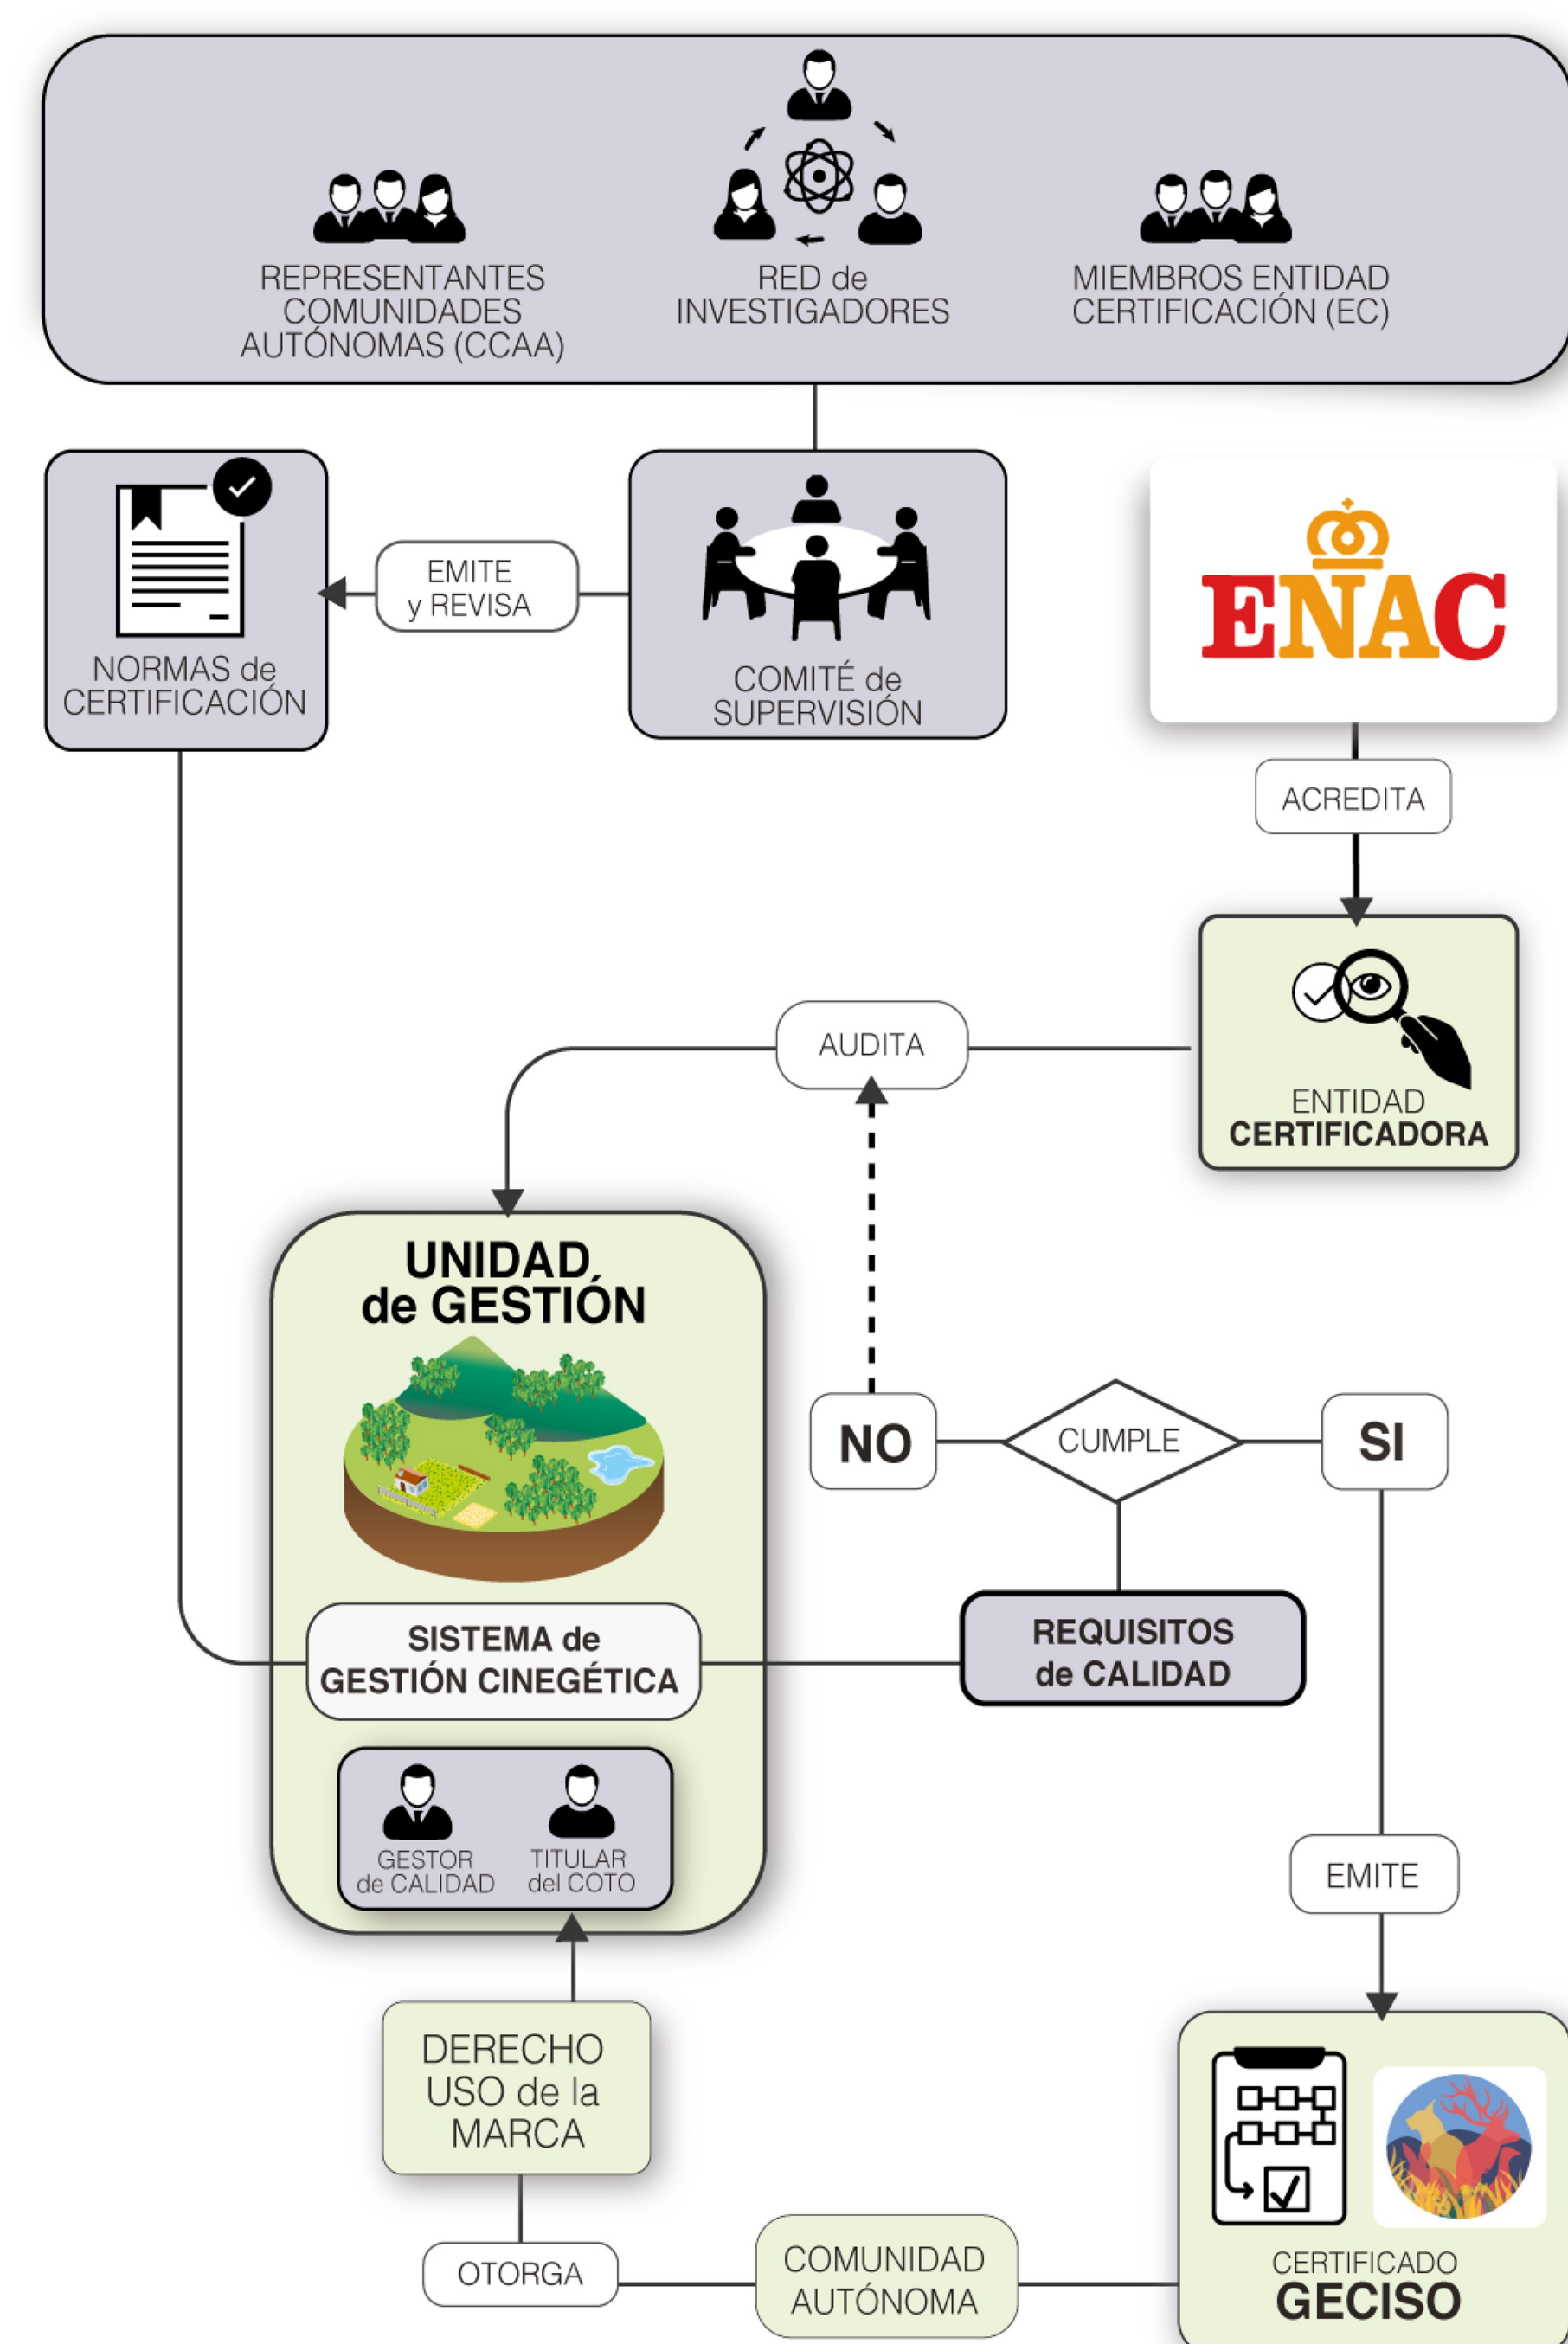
REPRESENTANTES COMUNIDADES AUTÓNOMAS (CCAA)

RED de INVESTIGADORES

MIEMBROS ENTIDAD CERTIFICACIÓN (EC)

NORMAS de CERTIFICACIÓN

EMITE y REVISA

COMITÉ de SUPERVISIÓN

ENAC

ACREDITA

ENTIDAD CERTIFICADORA

AUDITA

UNIDAD de GESTIÓN

NO

CUMPLE

SI

SISTEMA de GESTIÓN CINEGÉTICA

REQUISITOS de CALIDAD

GESTOR de CALIDAD

TITULAR del COTO

EMITE

DERECHO USO de la MARCA

OTORGA

COMUNIDAD AUTÓNOMA

CERTIFICADO GECISO